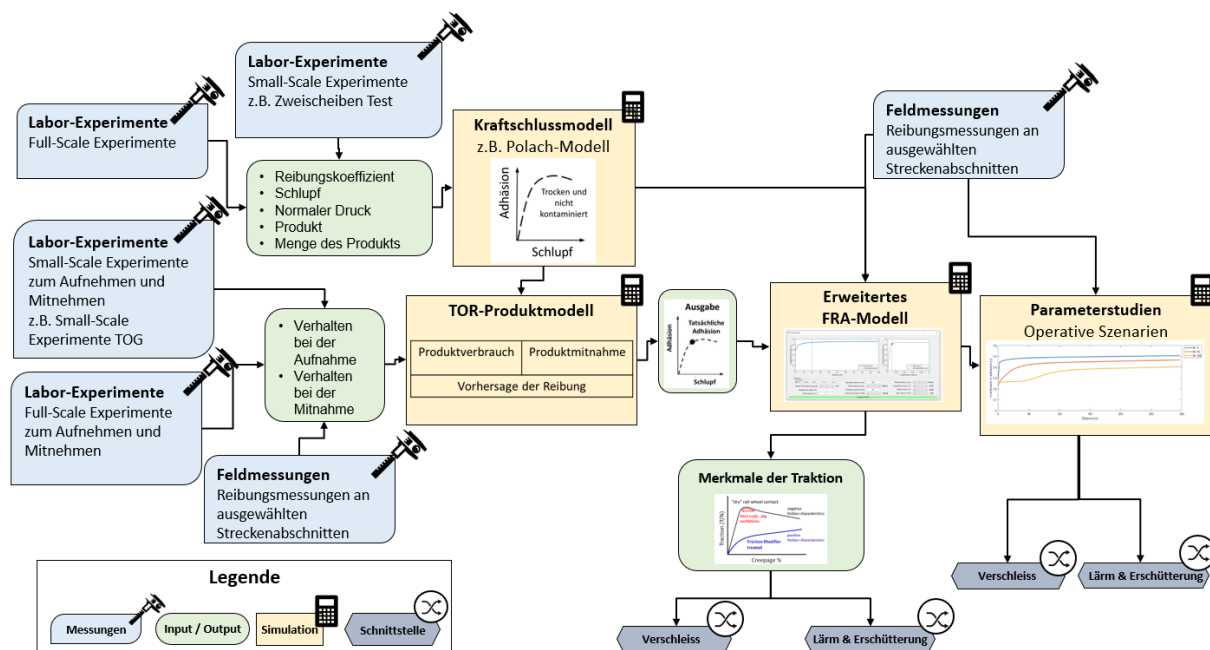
**Labor-Experimente**
Full-Scale Experimente

**Labor-Experimente**
Small-Scale Experimente
z.B. Zweischeiben Test

- Reibungskoeffizient
- Schlupf
- Normaler Druck
- Produkt
- Menge des Produkts

**Kraftschlussmodell**
z.B. Polach-Modell

Adhäsion
Trocken und nicht kontaminiert
Schlupf

**Feldmessungen**
Reibungsmessungen an ausgewählten Streckenabschnitten

**Labor-Experimente**
Small-Scale Experimente zum Aufnehmen und Mitnehmen
z.B. Small-Scale Experimente TOG

**Labor-Experimente**
Full-Scale Experimente zum Aufnehmen und Mitnehmen

- Verhalten bei der Aufnahme
- Verhalten bei der Mitnahme

**TOR-Produktmodell**

| Produktverbrauch | Produktmitnahme |
|---|---|
| Vorhersage der Reibung | |

Ausgabe
Tatsächliche Adhäsion
Adhäsion
Schlupf

**Erweitertes FRA-Modell**

**Parameterstudien**
Operative Szenarien

**Feldmessungen**
Reibungsmessungen an ausgewählten Streckenabschnitten

**Merkmale der Traktion**
"dry" rail wheel contact
Traction (T/N)
negative friction characteristics
Friction Modifier treated
positive friction characteristics
Creepage %

Verschleiss
Lärm & Erschütterung

Verschleiss
Lärm & Erschütterung

**Legende**
Messungen
Input / Output
Simulation
Schnittstelle